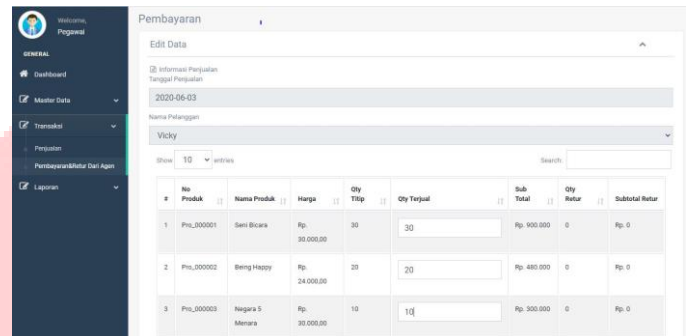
Welcome, Pegawai

GENERAL

Dashboard

Master Data

Transaksi

Penjualan

Pembayaran&Retur Dari Agen

Laporan

Pembayaran

Edit Data

Informasi Penjualan
Tanggal Penjualan

2020-06-03

Nama Pelanggan

Vicky

Show 10 entries

Search:

| # | No Produk | Nama Produk | Harga | Qty Titip | Qty Terjual | Sub Total | Qty Retur | Subtotal Retur |
|---|---|---|---|---|---|---|---|---|
| 1 | Pro_000001 | Seni Bicara | Rp. 30.000,00 | 30 | 30 | Rp. 900.000 | 0 | Rp. 0 |
| 2 | Pro_000002 | Being Happy | Rp. 24.000,00 | 20 | 20 | Rp. 480.000 | 0 | Rp. 0 |
| 3 | Pro_000003 | Negara 5 Menara | Rp. 30.000,00 | 10 | 10 | Rp. 300.000 | 0 | Rp. 0 |